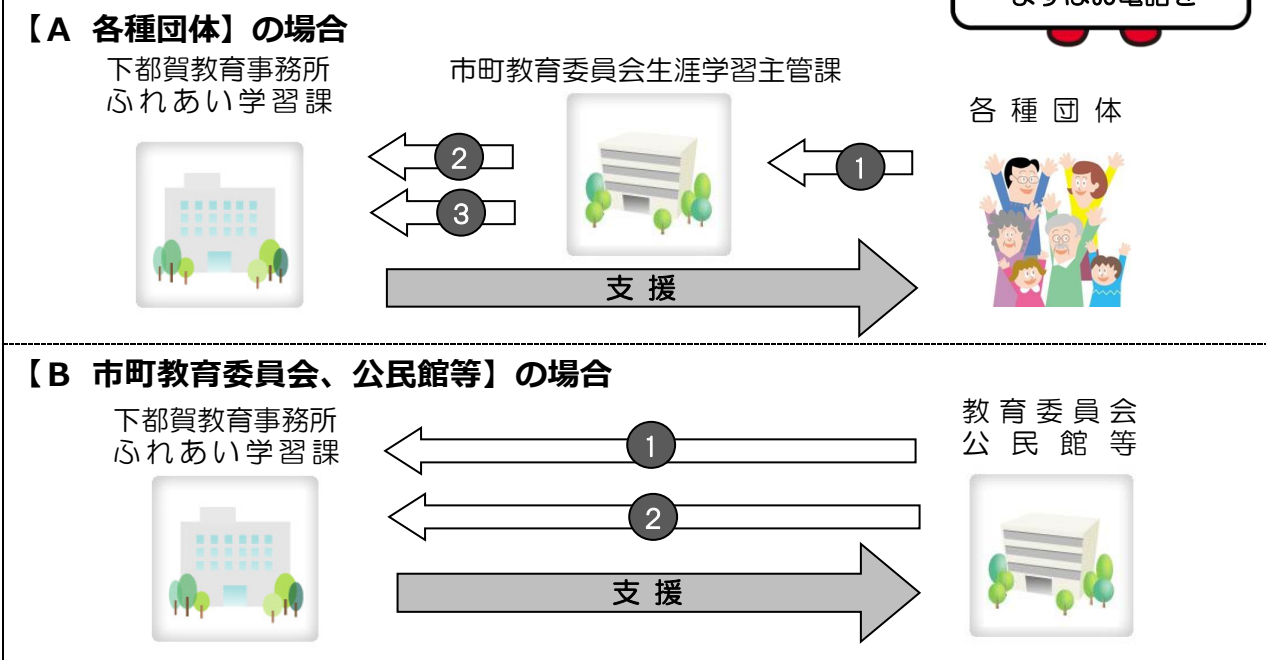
【A 各種団体】の場合

下都賀教育事務所
ふれあい学習課

市町教育委員会生涯学習主管課

各種団体

2

3

1

支援

【B 市町教育委員会、公民館等】の場合

下都賀教育事務所
ふれあい学習課

教育委員会
公民館等

1

2

支援